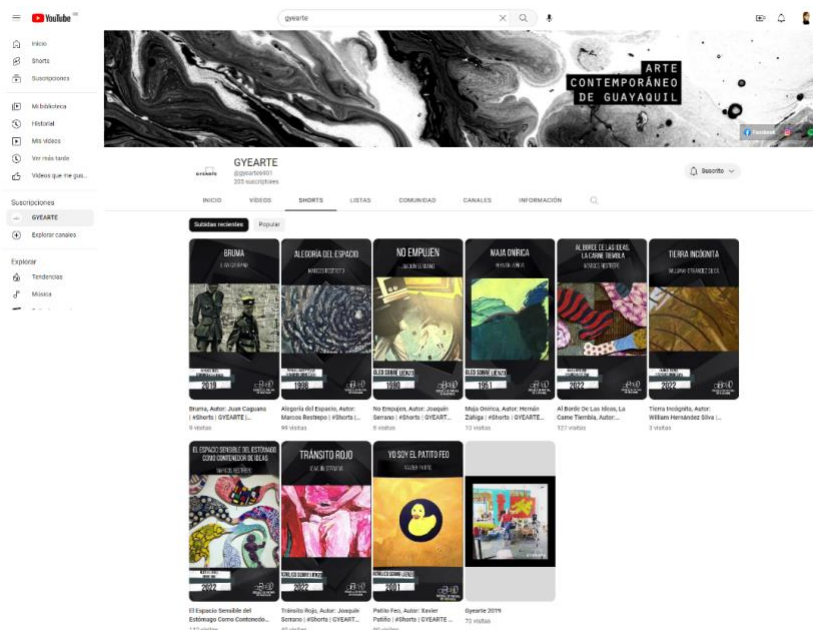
YouTube EC

gyearte

Inicio
Shorts
Suscripciones

Mi biblioteca
Historial
Mis videos
Ver más tarde
Videos que me gus...

Suscripciones
GYEARTE
Explorar canales

Explorar
Tendencias
Música

ARTE CONTEMPORÁNEO DE GUAYAQUIL

Facebook

GYEARTE
@gyearte4601
355 suscriptores

Suscrito

INICIO VIDEOS SHORTS LISTAS COMUNIDAD CANALES INFORMACIÓN

Subidas recientes Popular

BRUMA
2019
Bruma, Autor: Juan Caguana | #Shorts | GYEARTE |...
9 vistas

ALEGORÍA DEL ESPACIO
1998
Alegoría del Espacio, Autor: Marcos Restrepo | #Shorts |...
99 vistas

NO EMPUJEN
ÓLEO SOBRE LIENZO
1980
No Empujen, Autor: Joaquín Serrano | #Shorts | GYEARTE...
8 vistas

MAJA ONÍRICA
ÓLEO SOBRE LIENZO
1951
Maja Onírica, Autor: Hernán Zúñiga | #Shorts | GYEARTE...
13 vistas

AL BORDE DE LAS IDEAS, LA CARNE TIEMBLA
2022
Al Borde De Las Ideas, La Carne Tiembla, Autor:...
121 vistas

TIERRA INCÓGNITA
2022
Tierra Incógnita, Autor: William Hernández Silva |...
3 vistas

EL ESPACIO SENSIBLE DEL ESTÓMAGO COMO CONTENEDOR DE IDEAS
2022
El Espacio Sensible del Estómago Como Contenedo...
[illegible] vistas

TRÁNSITO ROJO
ÓLEO SOBRE LIENZO
2022
Tránsito Rojo, Autor: Joaquín Serrano | #Shorts | GYEART...
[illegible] vistas

YO SOY EL PATITO FEO
ÓLEO SOBRE LIENZO
2001
Patito Feo, Autor: Xavier Patiño | #Shorts | GYEARTE ...
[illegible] vistas

Gyearte 2019
73 vistas